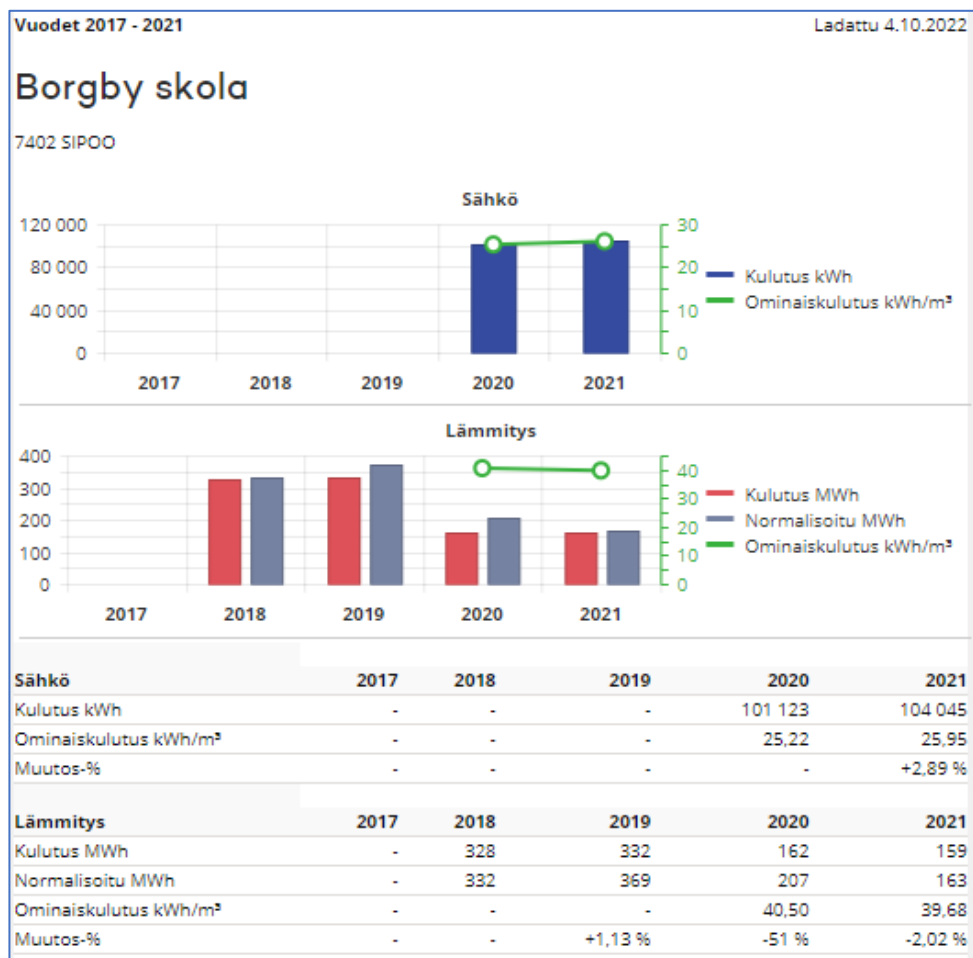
Vuodet 2017 - 2021

Ladattu 4.10.2022

Borgby skola

7402 SIPOO

Sähkö

120 000
80 000
40 000
0

30
20
10
0

2017 2018 2019 2020 2021

Kulutus kWh
Ominaiskulutus kWh/m³

Lämmitys

400
300
200
100
0

40
30
20
10
0

2017 2018 2019 2020 2021

Kulutus MWh
Normalisoitu MWh
Ominaiskulutus kWh/m³

| Sähkö | 2017 | 2018 | 2019 | 2020 | 2021 |
|---|---|---|---|---|---|
| Kulutus kWh | - | - | - | 101 123 | 104 045 |
| Ominaiskulutus kWh/m³ | - | - | - | 25,22 | 25,95 |
| Muutos-% | - | - | - | - | +2,89 % |

| Lämmitys | 2017 | 2018 | 2019 | 2020 | 2021 |
|---|---|---|---|---|---|
| Kulutus MWh | - | 328 | 332 | 162 | 159 |
| Normalisoitu MWh | - | 332 | 369 | 207 | 163 |
| Ominaiskulutus kWh/m³ | - | - | - | 40,50 | 39,68 |
| Muutos-% | - | - | +1,13 % | -51 % | -2,02 % |